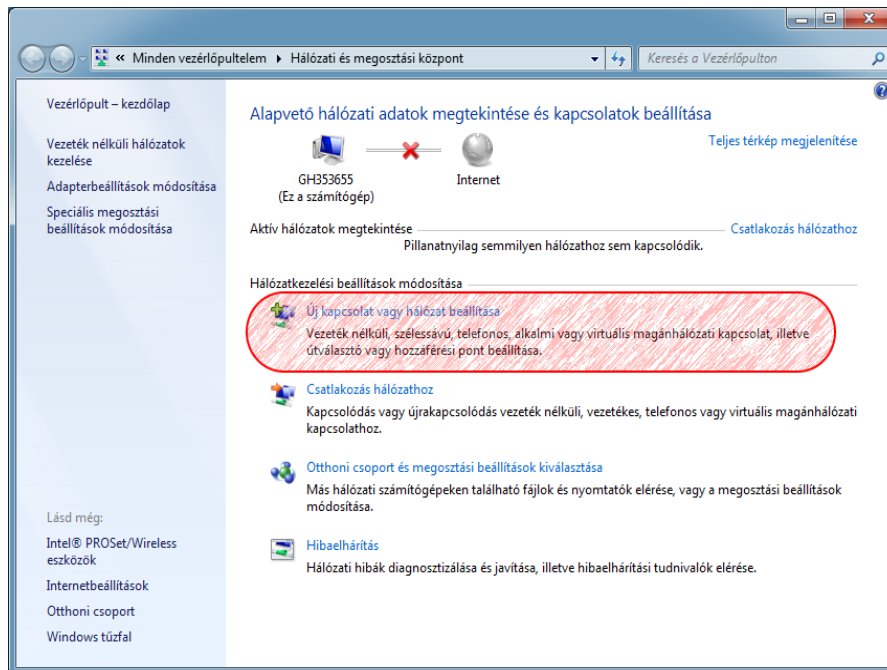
« Minden vezérlőpultelem ▸ Hálózati és megosztási központ

Keresés a Vezérlőpulton

Vezérlőpult – kezdőlap

Vezeték nélküli hálózatok kezelése

Adapterbeállítások módosítása

Speciális megosztási beállítások módosítása

Lásd még:

Intel® PROSet/Wireless eszközök

Internetbeállítások

Otthoni csoport

Windows tűzfal

Alapvető hálózati adatok megtekintése és kapcsolatok beállítása

Teljes térkép megjelenítése

GH353655
(Ez a számítógép)

Internet

Aktív hálózatok megtekintése

Csatlakozás hálózathoz

Pillanatnyilag semmilyen hálózathoz sem kapcsolódik.

Hálózatkezelési beállítások módosítása

Új kapcsolat vagy hálózat beállítása
Vezeték nélküli, szélessávú, telefonos, alkalmi vagy virtuális magánhálózati kapcsolat, illetve útválasztó vagy hozzáférési pont beállítása.

Csatlakozás hálózathoz
Kapcsolódás vagy újrakapcsolódás vezeték nélküli, vezetékes, telefonos vagy virtuális magánhálózati kapcsolathoz.

Otthoni csoport és megosztási beállítások kiválasztása
Más hálózati számítógépeken található fájlok és nyomtatók elérése, vagy a megosztási beállítások módosítása.

Hibaelhárítás
Hálózati hibák diagnosztizálása és javítása, illetve hibaelhárítási tudnivalók elérése.